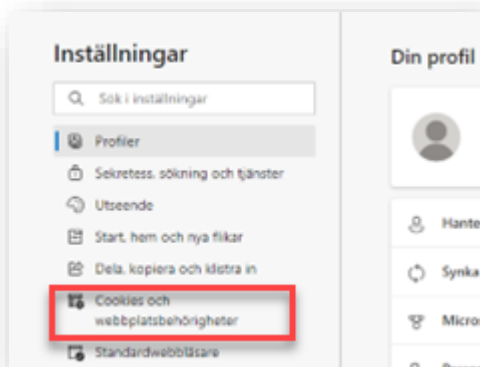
Inställningar

Sök i inställningar

Profiler

Sekretess, sökning och tjänster

Utseende

Start, hem och nya flikar

Dela, kopiera och klistra in

Cookies och webbplatsbehörigheter

Standardwebbläsare

Din profil

Hante

Synka

Micro